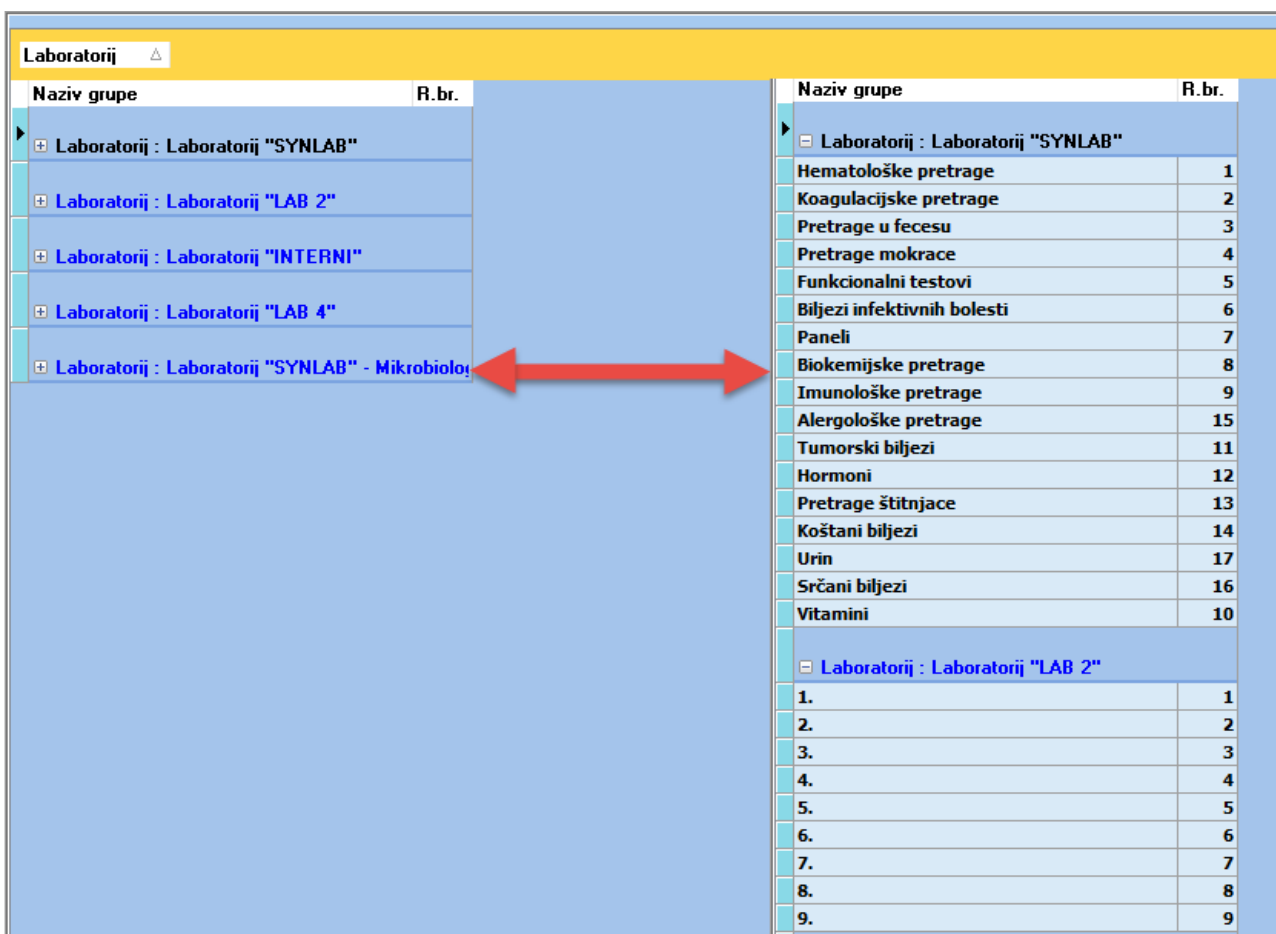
Laboratorij △

| Naziv grupe | R.br. |
|---|---|
| ⊞ Laboratorij : Laboratorij "SYNLAB" | |
| ⊞ Laboratorij : Laboratorij "LAB 2" | |
| ⊞ Laboratorij : Laboratorij "INTERNI" | |
| ⊞ Laboratorij : Laboratorij "LAB 4" | |
| ⊞ Laboratorij : Laboratorij "SYNLAB" - Mikrobiolo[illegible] | |

| Naziv grupe | R.br. |
|---|---|
| ⊟ Laboratorij : Laboratorij "SYNLAB" | |
| Hematološke pretrage | 1 |
| Koagulacijske pretrage | 2 |
| Pretrage u fecesu | 3 |
| Pretrage mokrace | 4 |
| Funkcionalni testovi | 5 |
| Biljezi infektivnih bolesti | 6 |
| Paneli | 7 |
| Biokemijske pretrage | 8 |
| Imunološke pretrage | 9 |
| Alergološke pretrage | 15 |
| Tumorski biljezi | 11 |
| Hormoni | 12 |
| Pretrage štitnjace | 13 |
| Koštani biljezi | 14 |
| Urin | 17 |
| Srčani biljezi | 16 |
| Vitamini | 10 |
| ⊟ Laboratorij : Laboratorij "LAB 2" | |
| 1. | 1 |
| 2. | 2 |
| 3. | 3 |
| 4. | 4 |
| 5. | 5 |
| 6. | 6 |
| 7. | 7 |
| 8. | 8 |
| 9. | 9 |